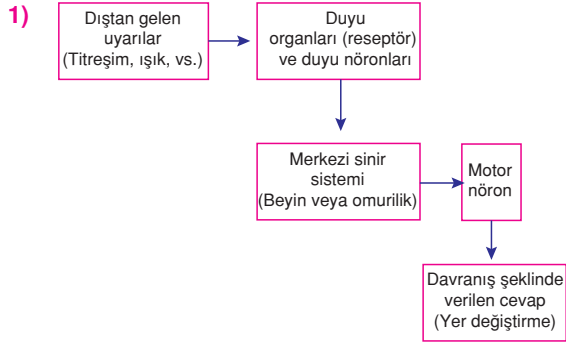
1)

Dıştan gelen uyarılar (Titreşim, ışık, vs.)

Duyu organları (reseptör) ve duyu nöronları

Merkezi sinir sistemi (Beyin veya omurilik)

Motor nöron

Davranış şeklinde verilen cevap (Yer değiştirme)